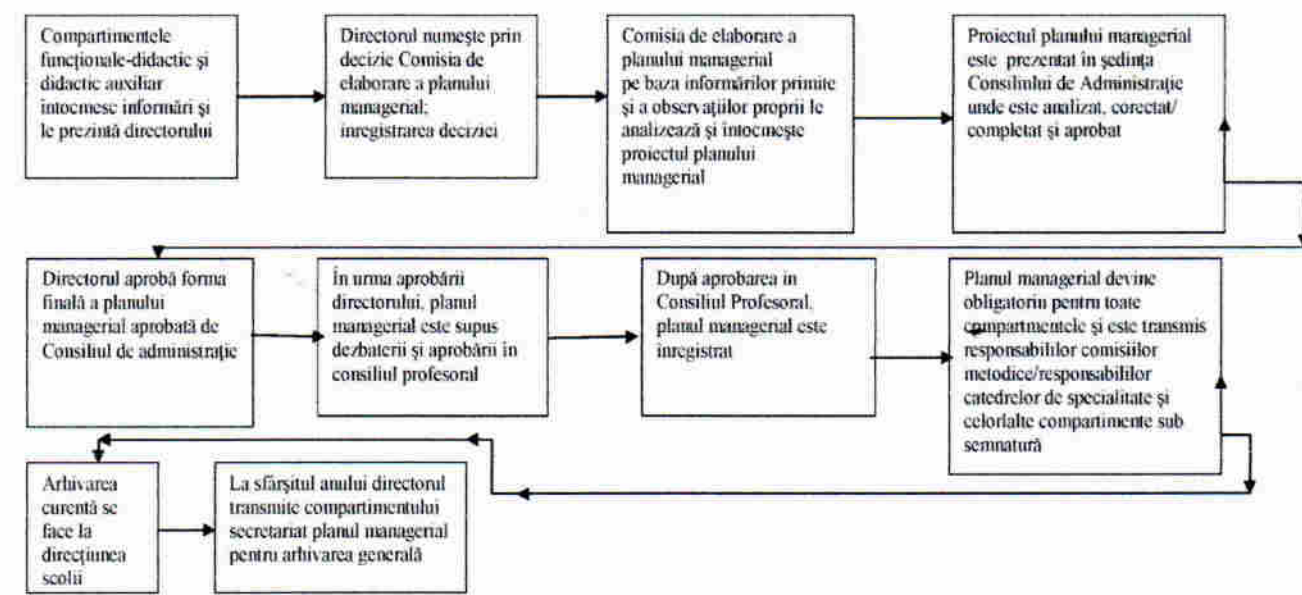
Compartimentele funcționale-didactic și didactic auxiliar intocmesc informări și le prezintă directorului

Directorul numește prin decizie Comisia de elaborare a planului managerial; inregistrarea deciziei

Comisia de elaborare a planului managerial pe baza informărilor primite și a observațiilor proprii le analizează și intocmește proiectul planului managerial

Proiectul planului managerial este prezentat în ședința Consiliului de Administrație unde este analizat, corectat/ completat și aprobat

Directorul aprobă forma finală a planului managerial aprobată de Consiliul de administrație

În urma aprobării directorului, planul managerial este supus dezbaterii și aprobării in consiliul profesoral

După aprobarea in Consiliul Profesoral, planul managerial este inregistrat

Planul managerial devine obligatoriu pentru toate compartmentele și este transmis responsabililor comisiilor metodice/responsabililor catedrelor de specialitate și celorlalte compartimente sub semnatură

Arhivarea curentă se face la direcțiunea scolii

La sfârșitul anului directorul transmite compartimentului secretariat planul managerial pentru arhivarea generală